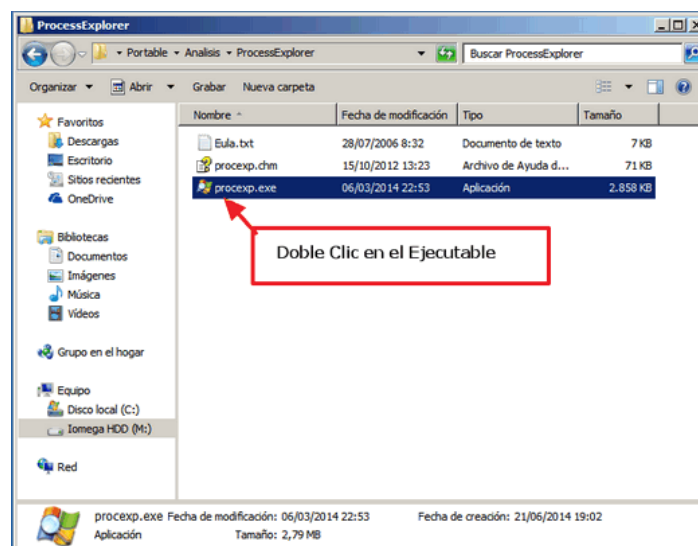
ProcessExplorer

▸ Portable ▸ Analisis ▸ ProcessExplorer

Buscar ProcessExplorer

Organizar ▾ Abrir ▾ Grabar Nueva carpeta

Favoritos
Descargas
Escritorio
Sitios recientes
OneDrive

Bibliotecas
Documentos
Imágenes
Música
Vídeos

Grupo en el hogar

Equipo
Disco local (C:)
Iomega HDD (M:)

Red

| Nombre | Fecha de modificación | Tipo | Tamaño |
|---|---|---|---|
| Eula.txt | 28/07/2006 8:32 | Documento de texto | 7 KB |
| procexp.chm | 15/10/2012 13:23 | Archivo de Ayuda d... | 71 KB |
| procexp.exe | 06/03/2014 22:53 | Aplicación | 2.858 KB |

Doble Clic en el Ejecutable

procexp.exe Fecha de modificación: 06/03/2014 22:53 Fecha de creación: 21/06/2014 19:02
Aplicación Tamaño: 2,79 MB